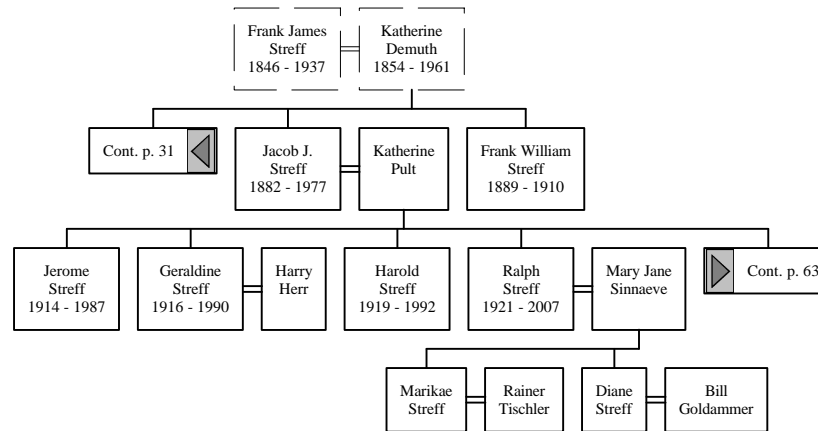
Frank James Streff 1846 - 1937

Katherine Demuth 1854 - 1961

Cont. p. 31

Jacob J. Streff 1882 - 1977

Katherine Pult

Frank William Streff 1889 - 1910

Jerome Streff 1914 - 1987

Geraldine Streff 1916 - 1990

Harry Herr

Harold Streff 1919 - 1992

Ralph Streff 1921 - 2007

Mary Jane Sinnaeve

Cont. p. 63

Marikae Streff

Rainer Tischler

Diane Streff

Bill Goldammer